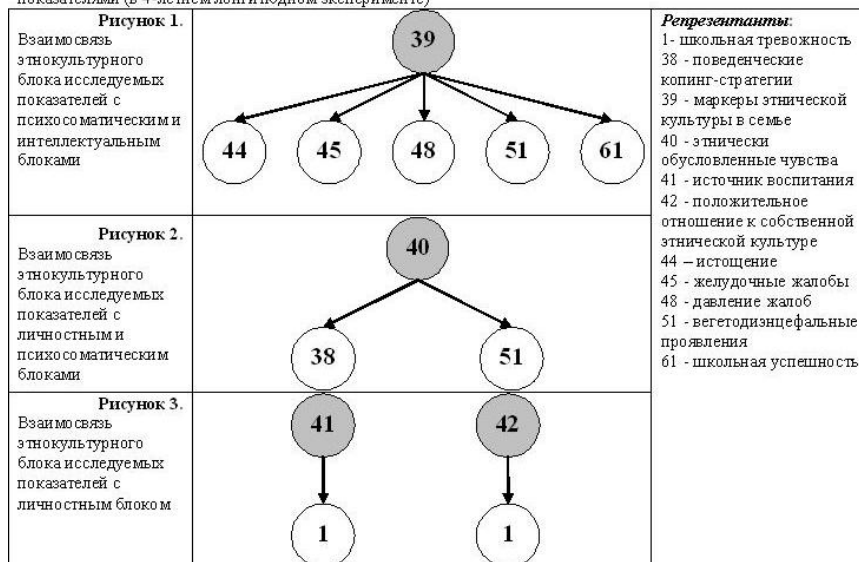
показателями (в 4-летнем лонгитюдном эксперименте)

**Рисунок 1.** Взаимосвязь этнокультурного блока исследуемых показателей с психосоматическим и интеллектуальным блоками

39

44 45 48 51 61

**Рисунок 2.** Взаимосвязь этнокультурного блока исследуемых показателей с личностным и психосоматическим блоками

40

38 51

**Рисунок 3.** Взаимосвязь этнокультурного блока исследуемых показателей с личностным блоком

41 42

1 1

*Репрезентанты*:
1- школьная тревожность
38 - поведенческие копинг-стратегии
39 - маркеры этнической культуры в семье
40 - этнически обусловленные чувства
41 - источник воспитания
42 - положительное отношение к собственной этнической культуре
44 – истощение
45 - желудочные жалобы
48 - давление жалоб
51 - вегетодиэнцефальные проявления
61 - школьная успешность